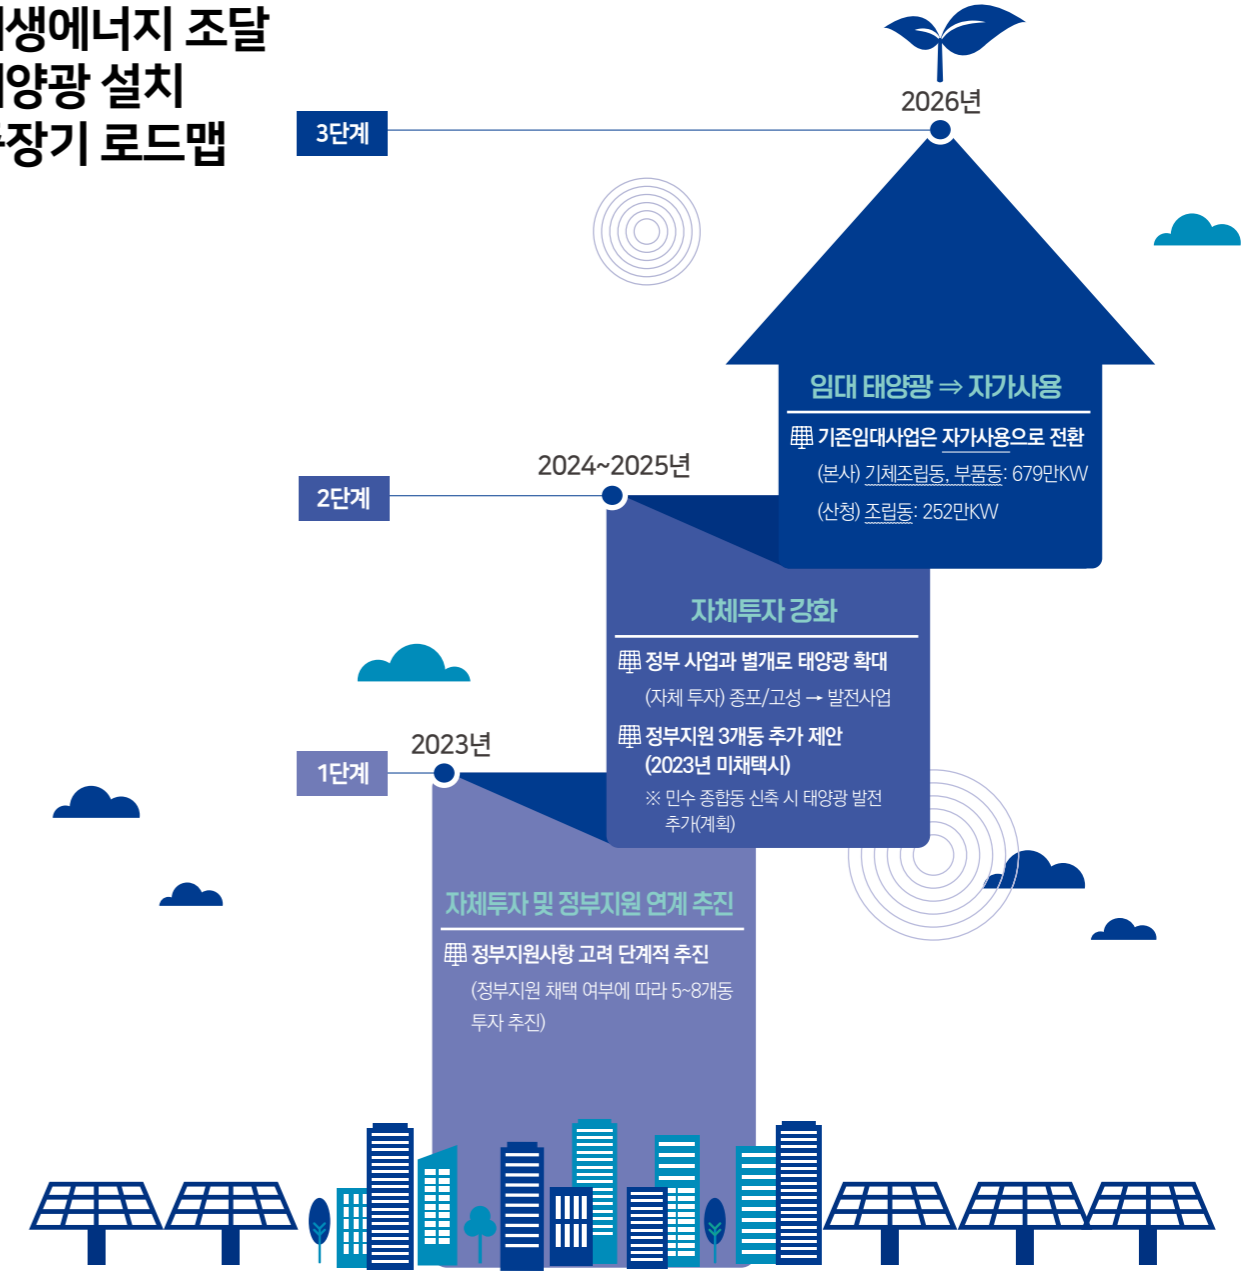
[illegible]생에너지 조달
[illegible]양광 설치
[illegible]장기 로드맵

3단계

2026년

임대 태양광 ⇒ 자가사용

기존임대사업은 자가사용으로 전환
(본사) 기체조립동, 부품동: 679만KW
(산청) 조립동: 252만KW

2단계

2024~2025년

자체투자 강화

정부 사업과 별개로 태양광 확대
(자체 투자) 종포/고성 → 발전사업

정부지원 3개동 추가 제안
(2023년 미채택시)
※ 민수 종합동 신축 시 태양광 발전 추가(계획)

1단계

2023년

자체투자 및 정부지원 연계 추진

정부지원사항 고려 단계적 추진
(정부지원 채택 여부에 따라 5~8개동 투자 추진)